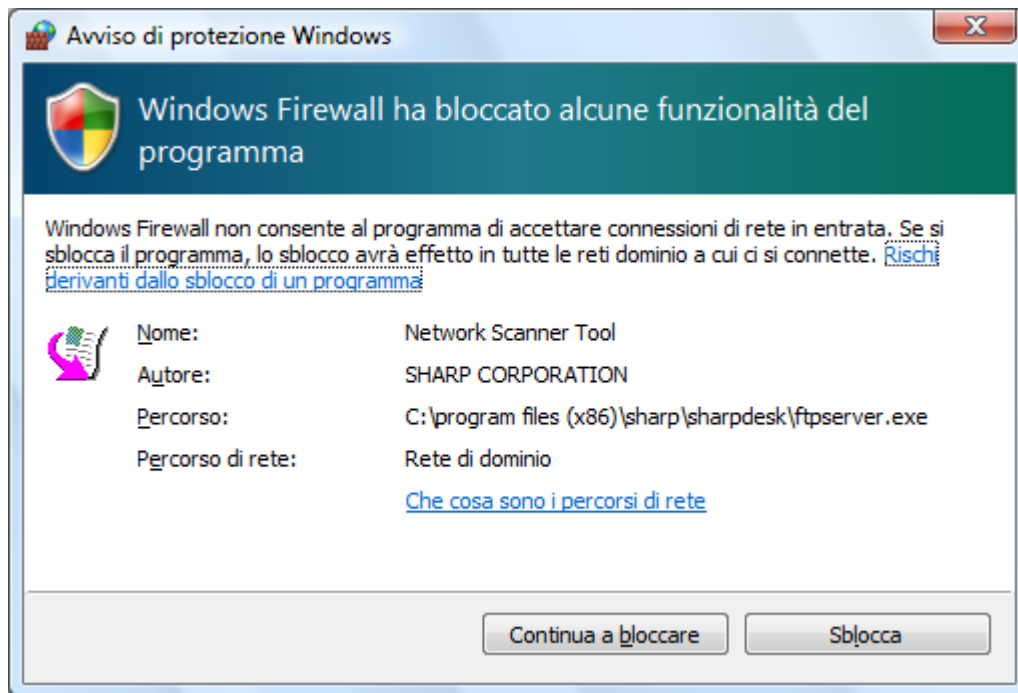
Avviso di protezione Windows

Windows Firewall ha bloccato alcune funzionalità del programma

Windows Firewall non consente al programma di accettare connessioni di rete in entrata. Se si sblocca il programma, lo sblocco avrà effetto in tutte le reti dominio a cui ci si connette. Rischi derivanti dallo sblocco di un programma

| | |
|---|---|
| Nome: | Network Scanner Tool |
| Autore: | SHARP CORPORATION |
| Percorso: | C:\program files (x86)\sharp\sharpdesk\ftpserver.exe |
| Percorso di rete: | Rete di dominio |

Che cosa sono i percorsi di rete

Continua a bloccare

Sblocca